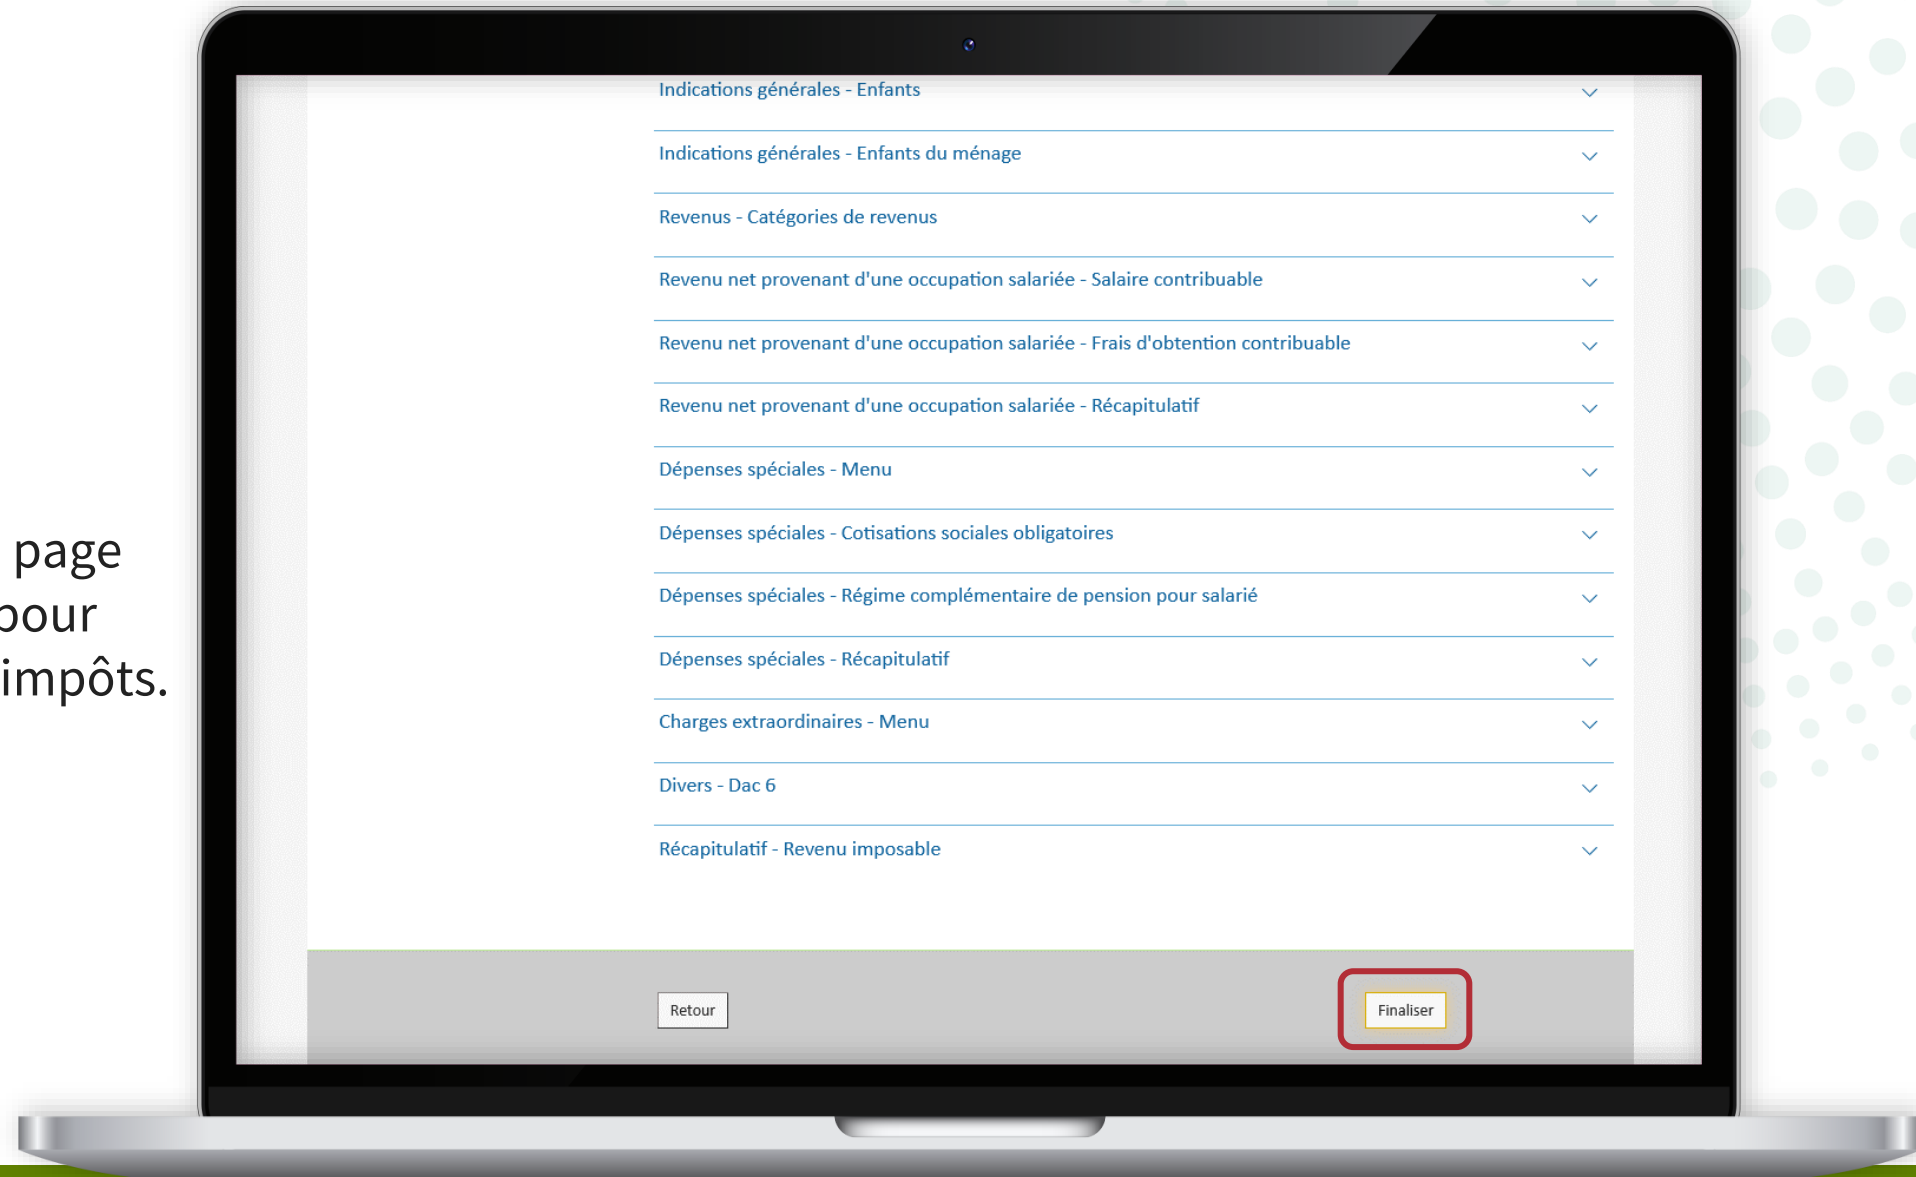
page
pour
impôts.

Indications générales - Enfants

Indications générales - Enfants du ménage

Revenus - Catégories de revenus

Revenu net provenant d'une occupation salariée - Salaire contribuable

Revenu net provenant d'une occupation salariée - Frais d'obtention contribuable

Revenu net provenant d'une occupation salariée - Récapitulatif

Dépenses spéciales - Menu

Dépenses spéciales - Cotisations sociales obligatoires

Dépenses spéciales - Régime complémentaire de pension pour salarié

Dépenses spéciales - Récapitulatif

Charges extraordinaires - Menu

Divers - Dac 6

Récapitulatif - Revenu imposable

Retour

Finaliser